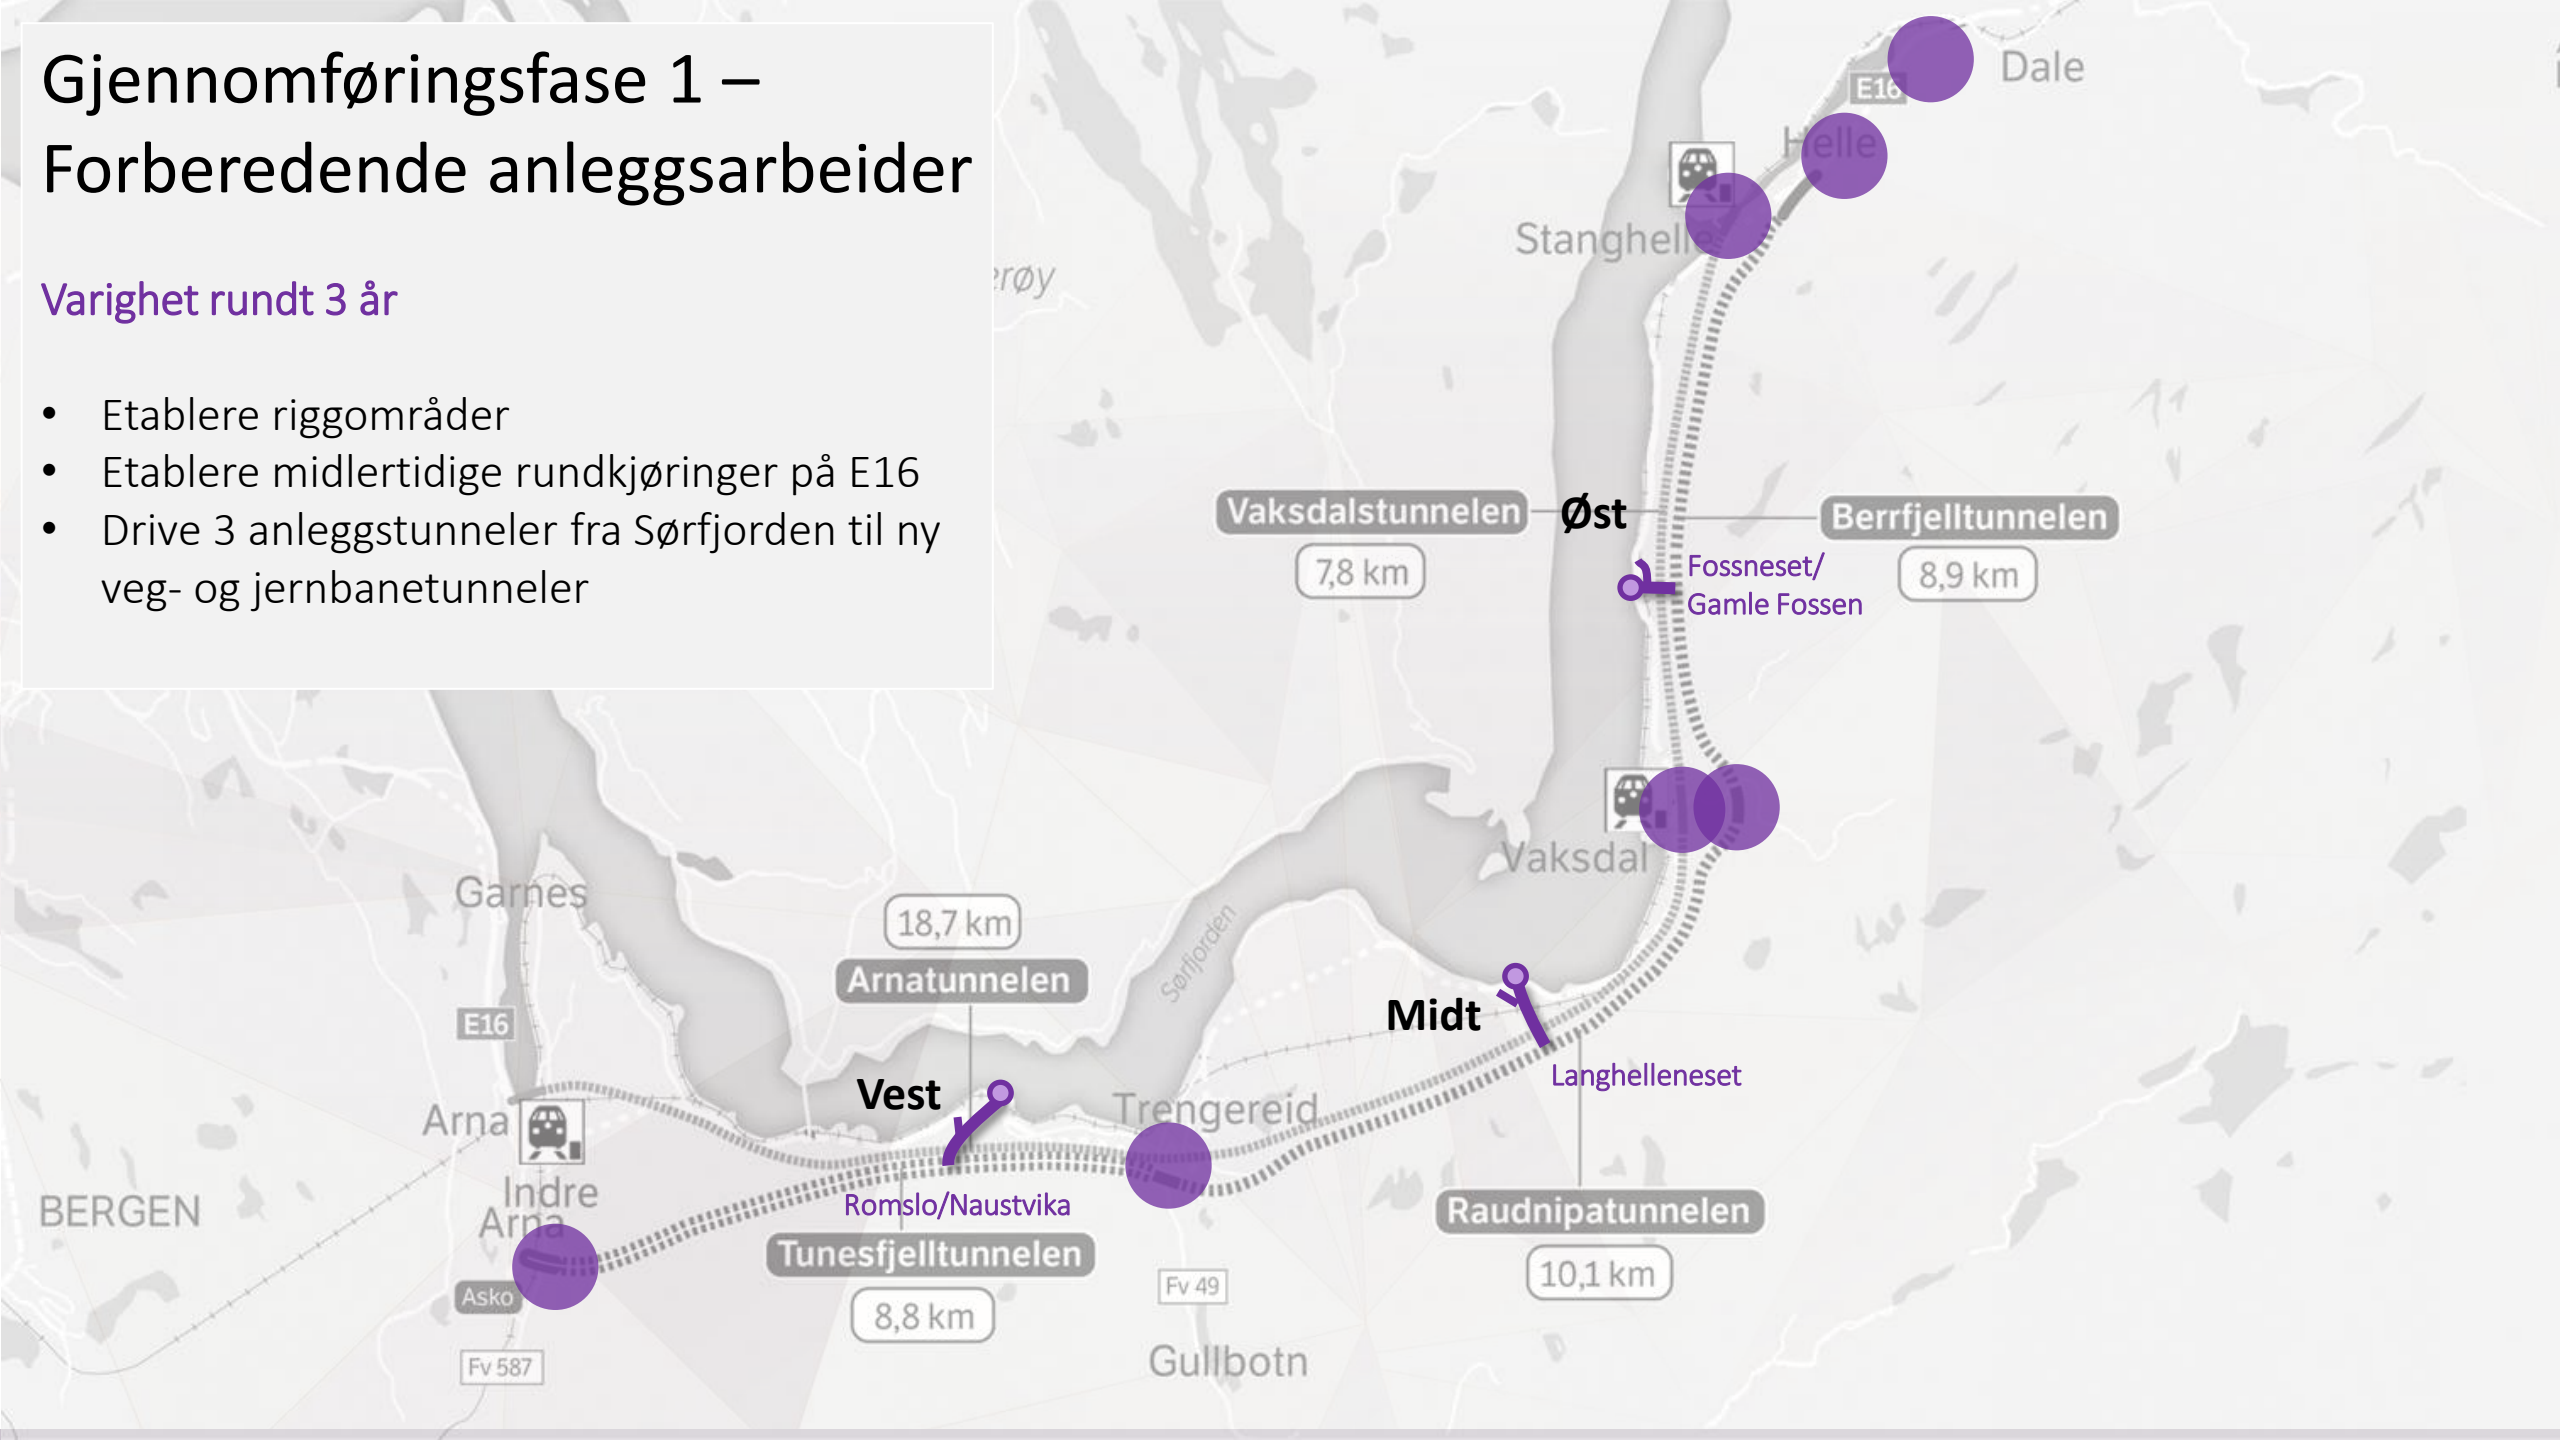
Gjennomføringsfase 1 – Forberedende anleggsarbeider

Varighet rundt 3 år

- Etablere riggområder
- Etablere midlertidige rundkjøringer på E16
- Drive 3 anleggstunneler fra Sørfjorden til ny veg- og jernbanetunneler

Dale
E16
Helle
Stanghelle
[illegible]røy
Vaksdalstunnelen
7,8 km
Øst
Berrfjelltunnelen
8,9 km
Fossneset/
Gamle Fossen
Vaksdal
Garnes
18,7 km
Arnatunnelen
Sørfjorden
Midt
Langhelleneset
E16
Vest
Trengereid
Arna
Indre
Arna
BERGEN
Romslo/Naustvika
Tunesfjelltunnelen
8,8 km
Asko
Fv 587
Fv 49
Gullbotn
Raudnipatunnelen
10,1 km